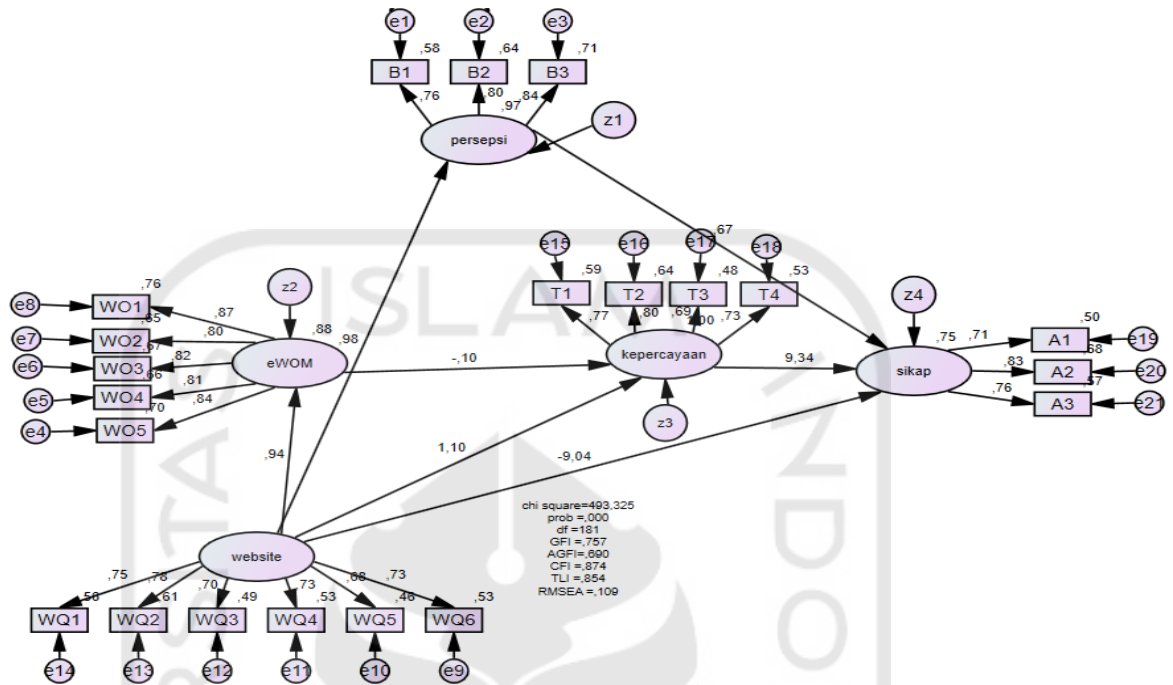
e1 e2 e3
,58 ,64 ,71
B1 B2 B3
,76 ,80 ,97 ,84
persepsi
z1
,67
e15 e16 e17 e18
,59 ,64 ,48 ,53
T1 T2 T3 T4
,77 ,80 ,69 1,00 ,73
kepercayaan
z3
z2
,76
e8 WO1
,85
e7 WO2
,67
e6 WO3
,66
e5 WO4
,70
e4 WO5
,87
,80
,82
,81
,84
,88
,98
eWOM
-,10
9,34
z4
,75 ,71
sikap
,50
A1 e19
,83 ,68
A2 e20
,76 ,57
A3 e21
,94
1,10
-9,04
chi square=493,325
prob =,000
df =181
GFI =,757
AGFI=,690
CFI =,874
TLI =,854
RMSEA =,109
website
,75 ,78 ,70 ,73 ,68 ,73
,56 ,61 ,49 ,53 ,46 ,53
WQ1 WQ2 WQ3 WQ4 WQ5 WQ6
e14 e13 e12 e11 e10 e9